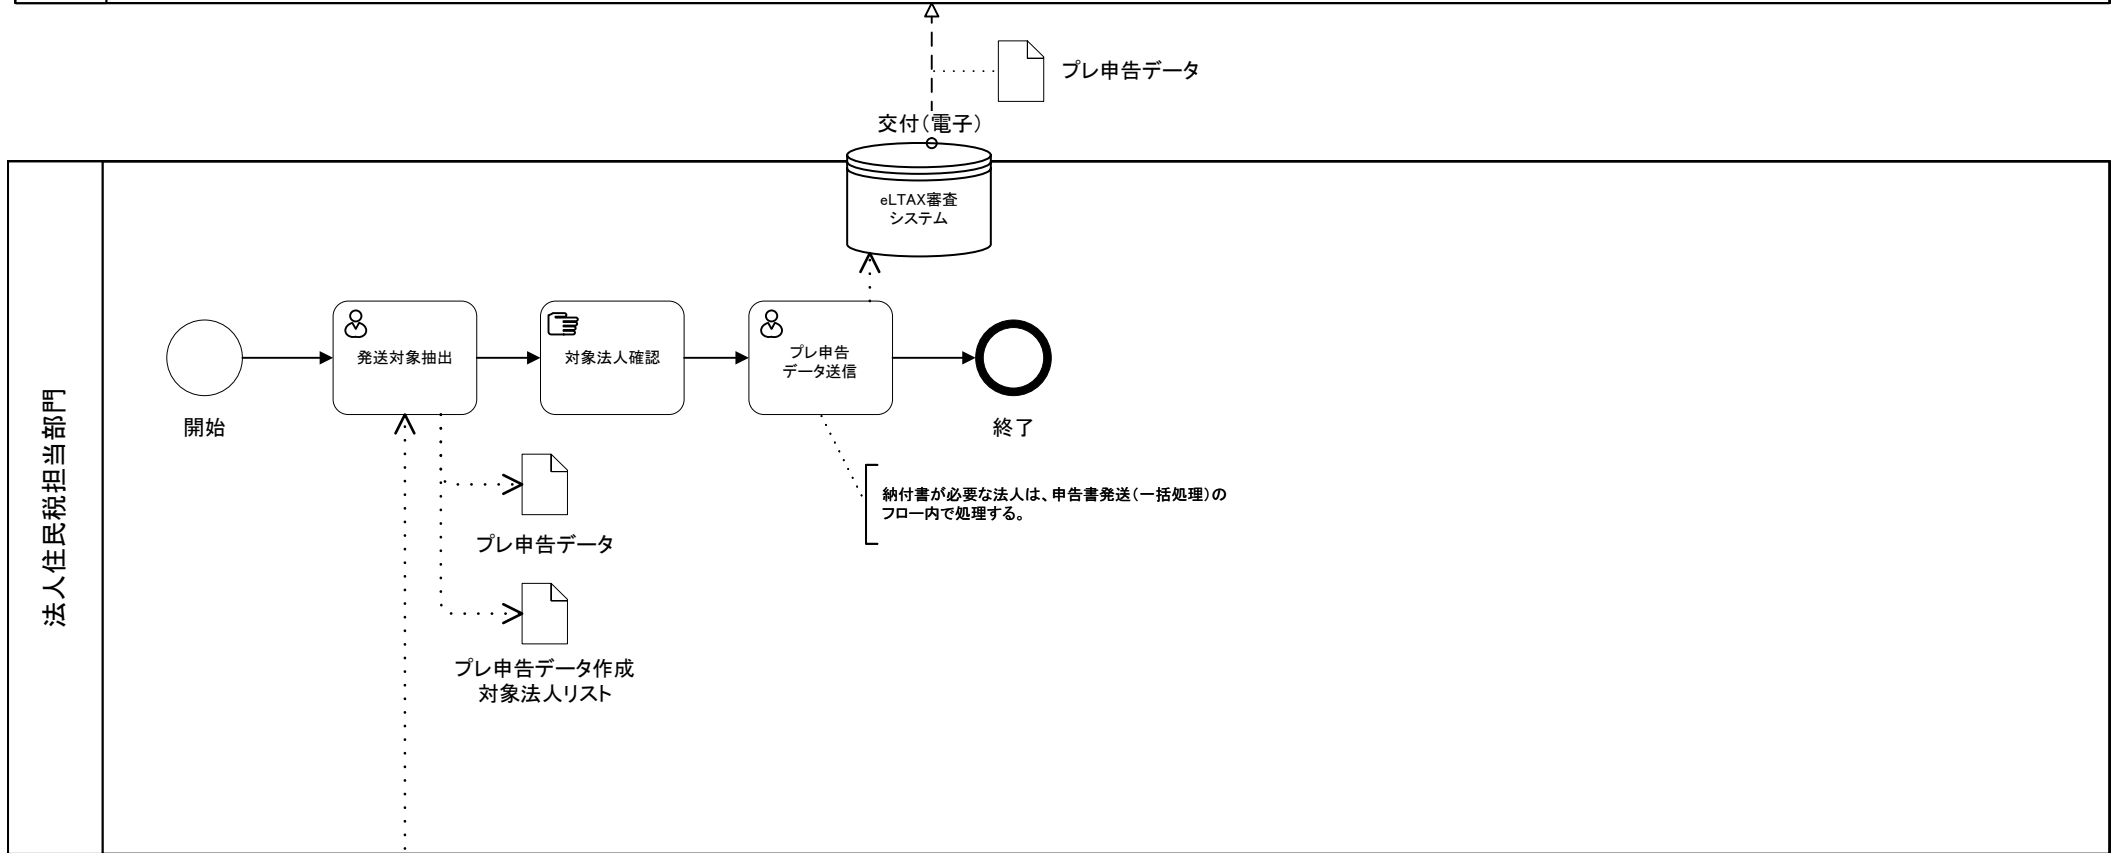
プレ申告データ

交付(電子)

eLTAX審査
システム

法人住民税担当部門

開始

発送対象抽出

対象法人確認

プレ申告
データ送信

終了

納付書が必要な法人は、申告書発送(一括処理)の
フロー内で処理する。

プレ申告データ

プレ申告データ作成
対象法人リスト